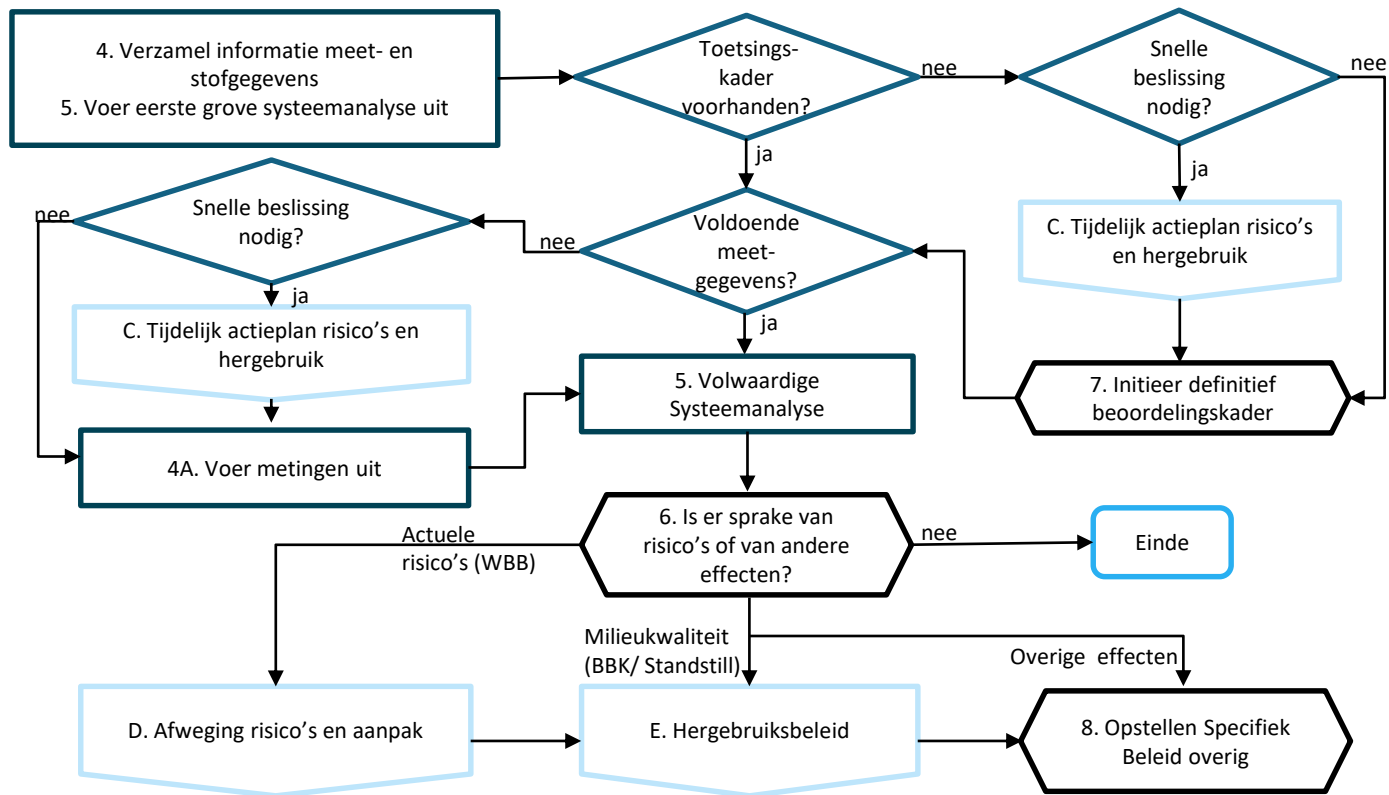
4. Verzamel informatie meet- en stofgegevens
5. Voer eerste grove systeemanalyse uit

Toetsingskader voorhanden?

nee

Snelle beslissing nodig?

nee

ja

ja

nee

Snelle beslissing nodig?

nee

Voldoende meetgegevens?

C. Tijdelijk actieplan risico's en hergebruik

ja

C. Tijdelijk actieplan risico's en hergebruik

ja

5. Volwaardige Systeemanalyse

7. Initieer definitief beoordelingskader

4A. Voer metingen uit

6. Is er sprake van risico's of van andere effecten?

Actuele risico's (WBB)

nee

Einde

Milieukwaliteit (BBK/ Standstill)

Overige effecten

D. Afweging risico's en aanpak

E. Hergebruiksbeleid

8. Opstellen Specifiek Beleid overig